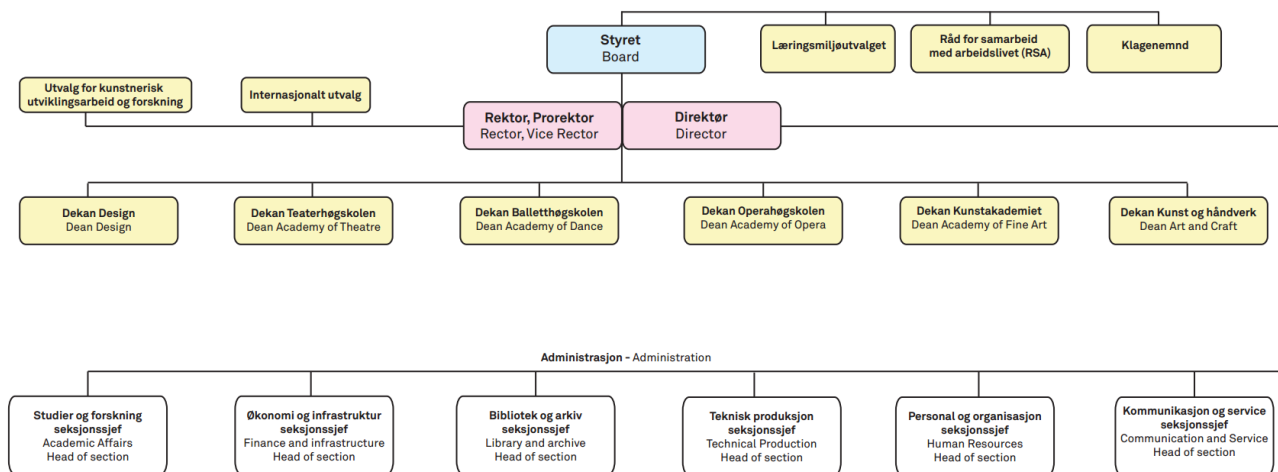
Styret
Board

Læringsmiljøutvalget

Råd for samarbeid med arbeidslivet (RSA)

Klagenemnd

Utvalg for kunstnerisk utviklingsarbeid og forskning

Internasjonalt utvalg

Rektor, Prorektor
Rector, Vice Rector

Direktør
Director

Dekan Design
Dean Design

Dekan Teaterhøgskolen
Dean Academy of Theatre

Dekan Balletthøgskolen
Dean Academy of Dance

Dekan Operahøgskolen
Dean Academy of Opera

Dekan Kunstakademiet
Dean Academy of Fine Art

Dekan Kunst og håndverk
Dean Art and Craft

Administrasjon - Administration

Studier og forskning seksjonssjef
Academic Affairs
Head of section

Økonomi og infrastruktur seksjonssjef
Finance and infrastructure
Head of section

Bibliotek og arkiv seksjonssjef
Library and archive
Head of section

Teknisk produksjon seksjonssjef
Technical Production
Head of section

Personal og organisasjon seksjonssjef
Human Resources
Head of section

Kommunikasjon og service seksjonssjef
Communication and Service
Head of section